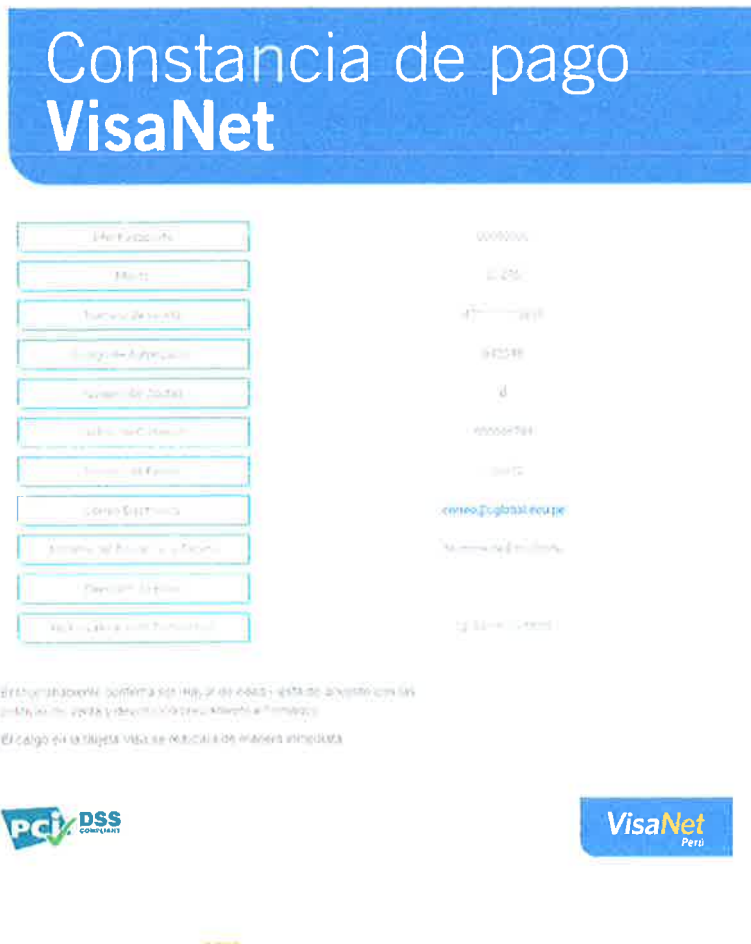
Constancia de pago
VisaNet

| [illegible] | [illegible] |
|---|---|
| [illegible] | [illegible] |
| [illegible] | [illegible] |
| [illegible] | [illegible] |
| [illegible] | d |
| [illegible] | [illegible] |
| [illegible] | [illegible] |
| Correo Electrónico | correo@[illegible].edu.pe |
| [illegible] | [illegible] |
| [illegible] | |
| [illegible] | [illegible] |

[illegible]

El cargo en la tarjeta Visa se realizará de manera inmediata.

pci DSS COMPLIANT

VisaNet Perú